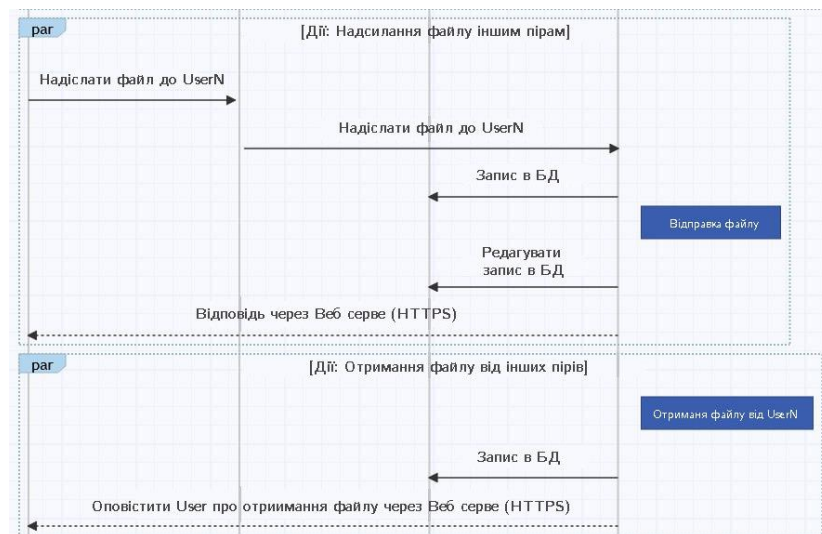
par

[Дії: Надсилання файлу іншим пірам]

Надіслати файл до UserN

Надіслати файл до UserN

Запис в БД

Відправка файлу

Редагувати запис в БД

Відповідь через Веб серве (HTTPS)

par

[Дії: Отримання файлу від інших пірів]

Отриманя файлу від UserN

Запис в БД

Оповістити User про отриимання файлу через Веб серве (HTTPS)